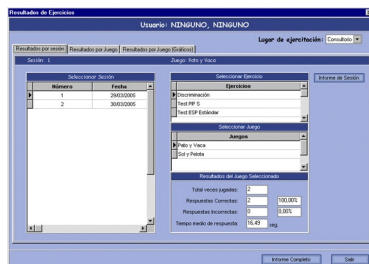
Resultados de Ejercicios

Usuario: NINGUNO, NINGUNO

Lugar de ejercitación: Consultorio

Resultados por sesión | Resultados por Juego | Resultados por Juego (Gráficos)

Sesión: 1

Juego: Pato y Vaca

Seleccionar Sesión

| Número | Fecha |
|---|---|
| 1 | 28/03/2005 |
| 2 | 30/03/2005 |

Seleccionar Ejercicio

| Ejercicios |
|---|
| Discriminación |
| Test PIP S |
| Test ESP Estándar |

Informe de Sesión

Seleccionar Juego

| Juegos |
|---|
| Pato y Vaca |
| Sol y Pelota |

Resultados del Juego Seleccionado

Total veces jugadas: 2

Respuestas Correctas: 2 100,00%

Respuestas Incorrectas: 0 0,00%

Tiempo medio de respuesta: 16,49 seg.

Informe Completo

Salir